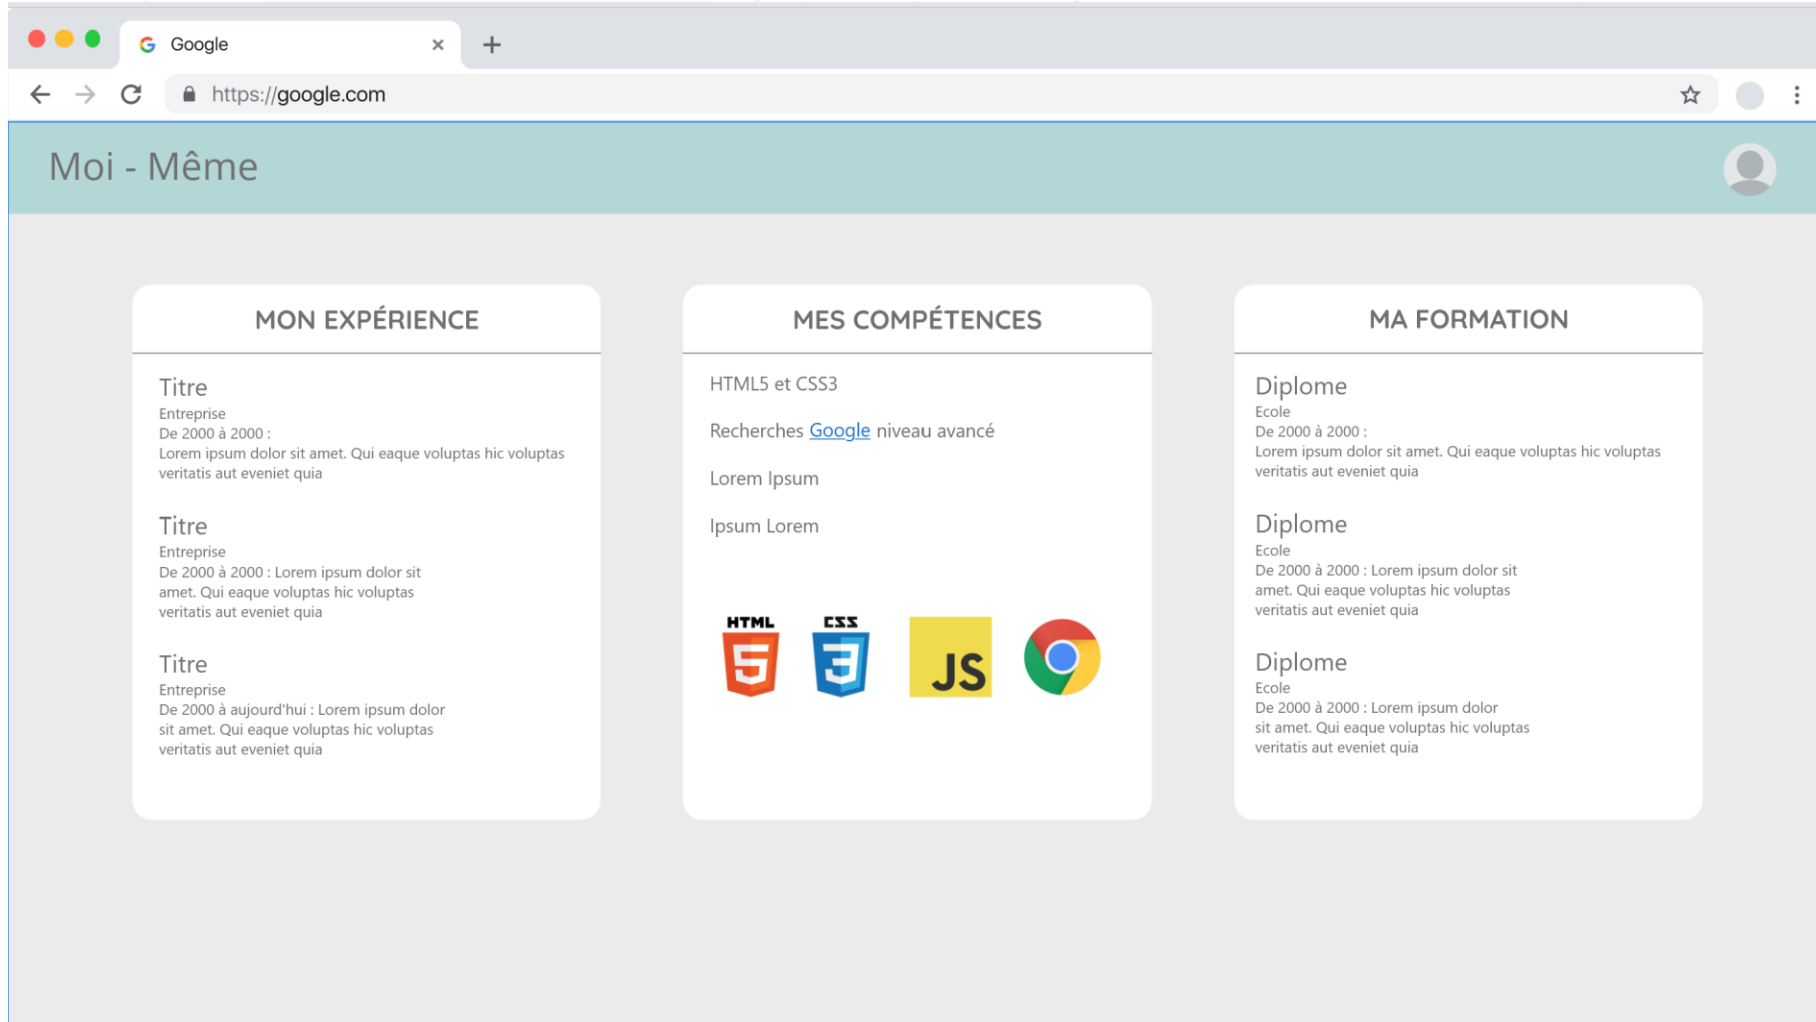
Google
https://google.com

Moi - Même

MON EXPÉRIENCE

Titre
Entreprise
De 2000 à 2000 :
Lorem ipsum dolor sit amet. Qui eaque voluptas hic voluptas veritatis aut eveniet quia

Titre
Entreprise
De 2000 à 2000 : Lorem ipsum dolor sit amet. Qui eaque voluptas hic voluptas veritatis aut eveniet quia

Titre
Entreprise
De 2000 à aujourd'hui : Lorem ipsum dolor sit amet. Qui eaque voluptas hic voluptas veritatis aut eveniet quia

MES COMPÉTENCES

HTML5 et CSS3

Recherches Google niveau avancé

Lorem Ipsum

Ipsum Lorem

HTML 5 CSS 3 JS

MA FORMATION

Diplome
Ecole
De 2000 à 2000 :
Lorem ipsum dolor sit amet. Qui eaque voluptas hic voluptas veritatis aut eveniet quia

Diplome
Ecole
De 2000 à 2000 : Lorem ipsum dolor sit amet. Qui eaque voluptas hic voluptas veritatis aut eveniet quia

Diplome
Ecole
De 2000 à 2000 : Lorem ipsum dolor sit amet. Qui eaque voluptas hic voluptas veritatis aut eveniet quia